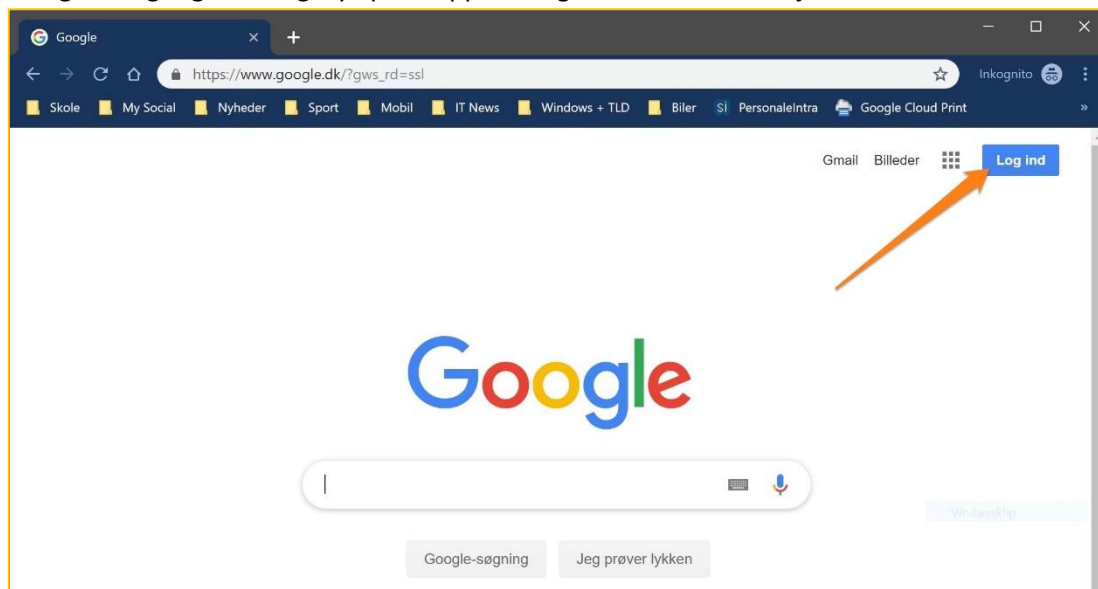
Google

https://www.google.dk/?gws_rd=ssl

Inkognito

Skole My Social Nyheder Sport Mobil IT News Windows + TLD Biler PersonaleIntra Google Cloud Print

Gmail Billeder Log ind

Google

Vindueskl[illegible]

Google-søgning Jeg prøver lykken